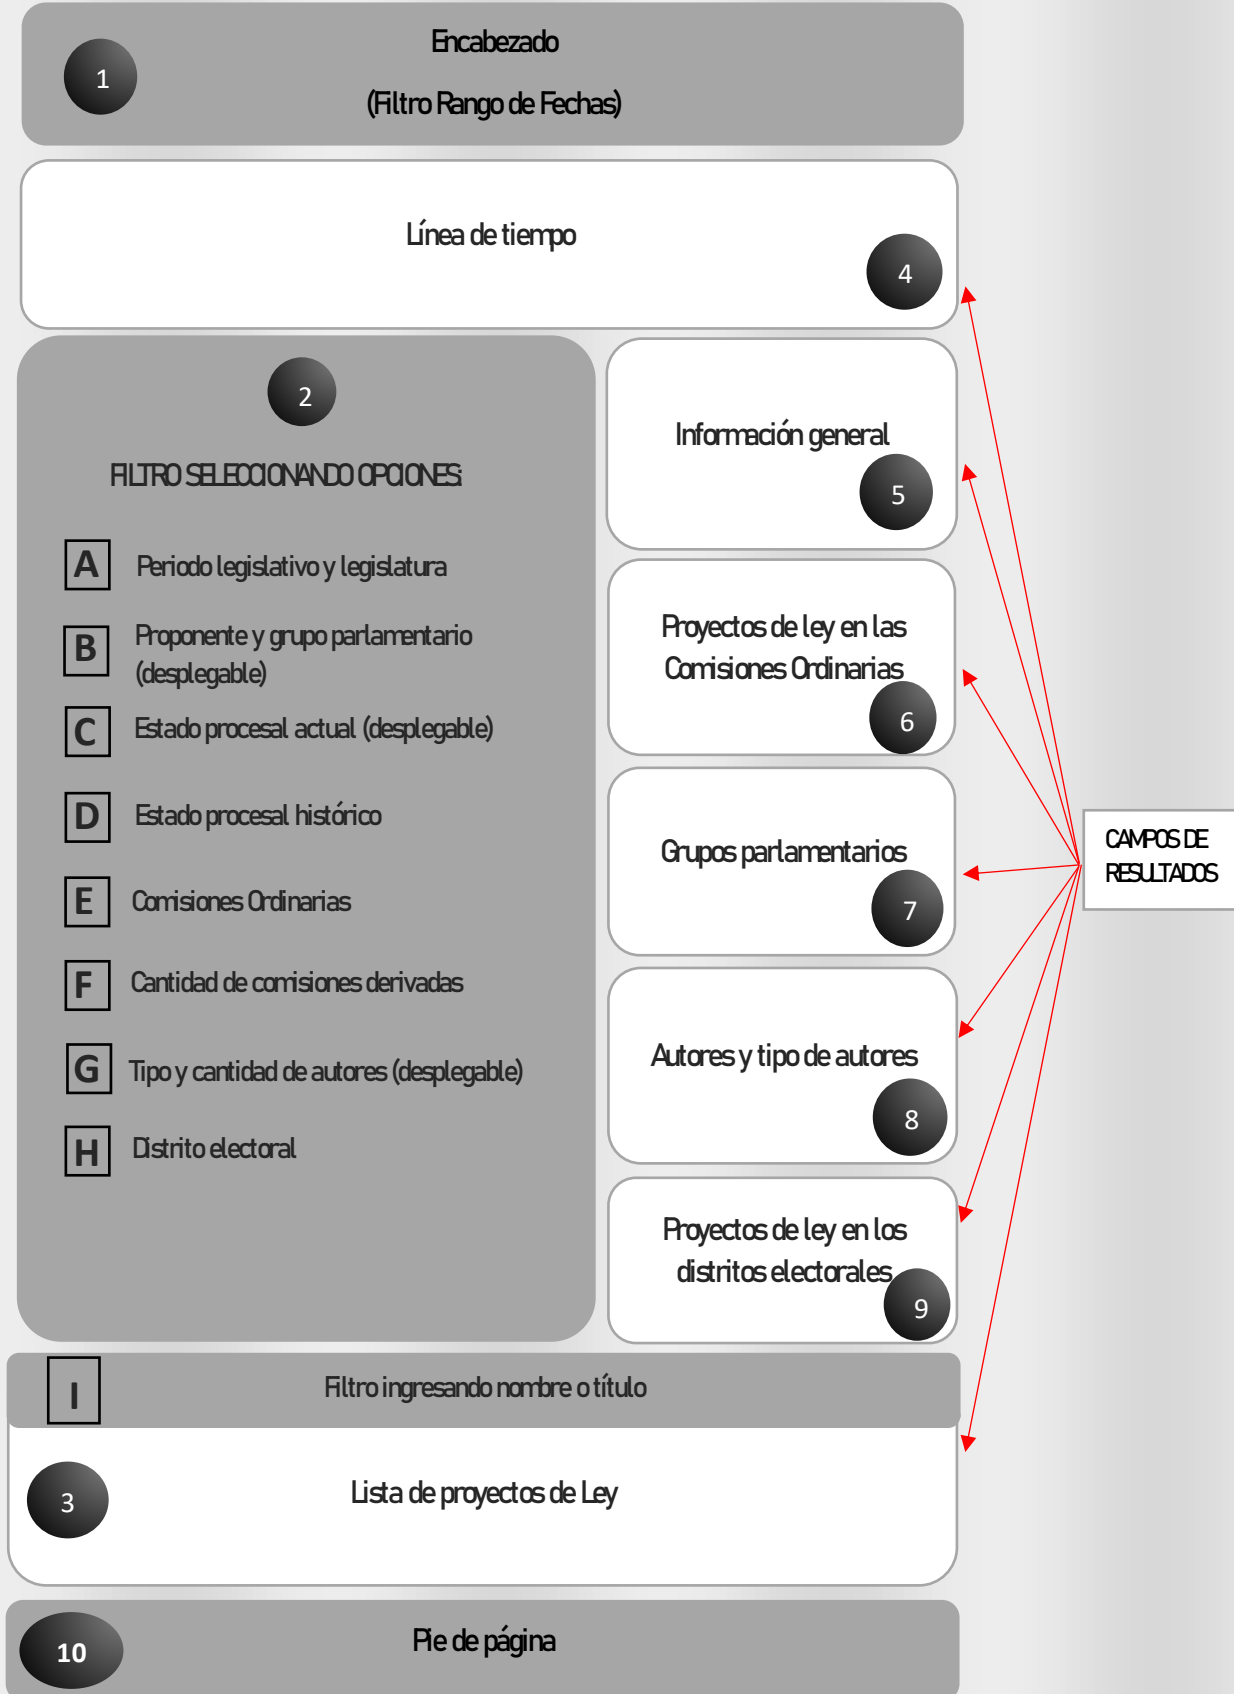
1 Encabezado
(Filtro Rango de Fechas)

Línea de tiempo 4

2
FILTRO SELECCIONANDO OPCIONES:

A Periodo legislativo y legislatura
B Proponente y grupo parlamentario (desplegable)
C Estado procesal actual (desplegable)
D Estado procesal histórico
E Comisiones Ordinarias
F Cantidad de comisiones derivadas
G Tipo y cantidad de autores (desplegable)
H Distrito electoral

Información general 5

Proyectos de ley en las Comisiones Ordinarias 6

Grupos parlamentarios 7

Autores y tipo de autores 8

Proyectos de ley en los distritos electorales 9

CAMPOS DE RESULTADOS

I Filtro ingresando nombre o título

3 Lista de proyectos de Ley

10 Pie de página